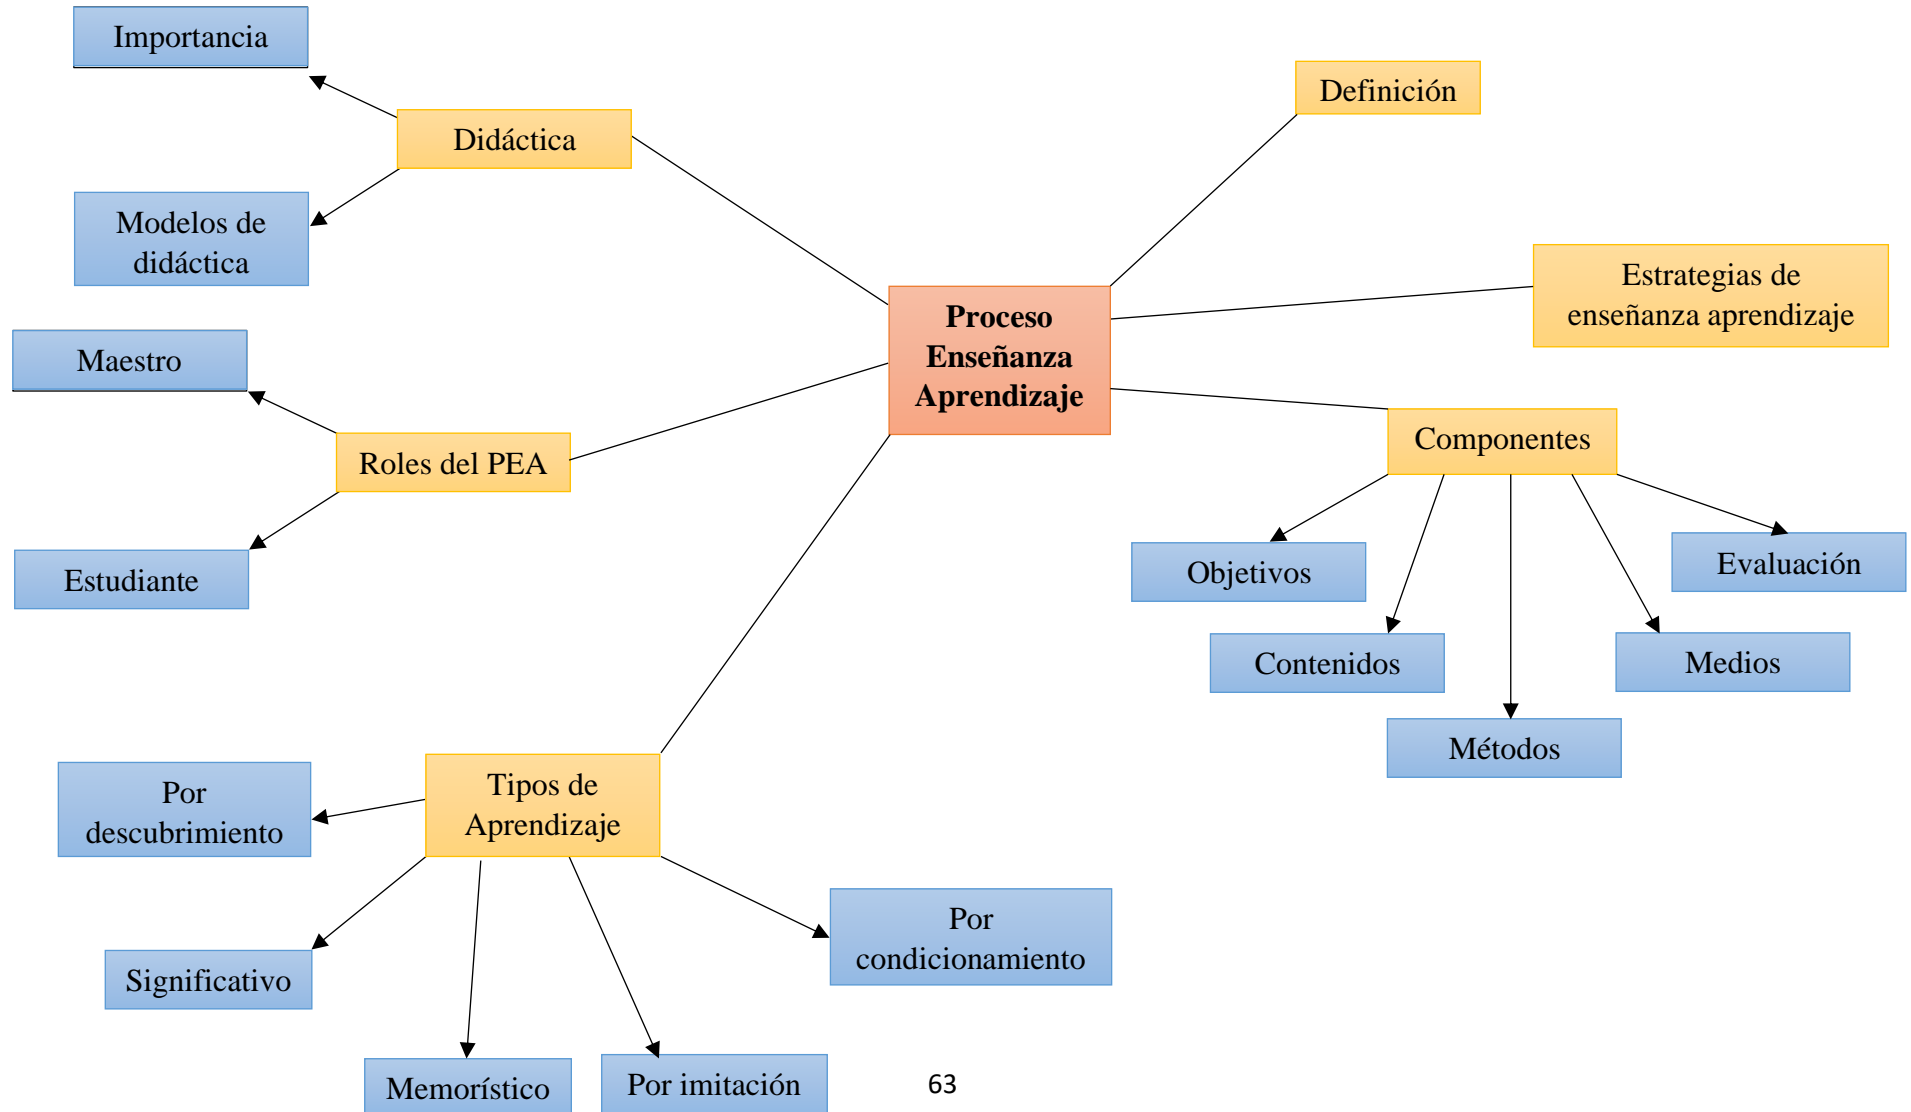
Importancia

Didáctica

Modelos de didáctica

Definición

Proceso Enseñanza Aprendizaje

Estrategias de enseñanza aprendizaje

Maestro

Roles del PEA

Estudiante

Componentes

Objetivos

Evaluación

Contenidos

Medios

Métodos

Por descubrimiento

Tipos de Aprendizaje

Significativo

Por condicionamiento

Memorístico

Por imitación

63